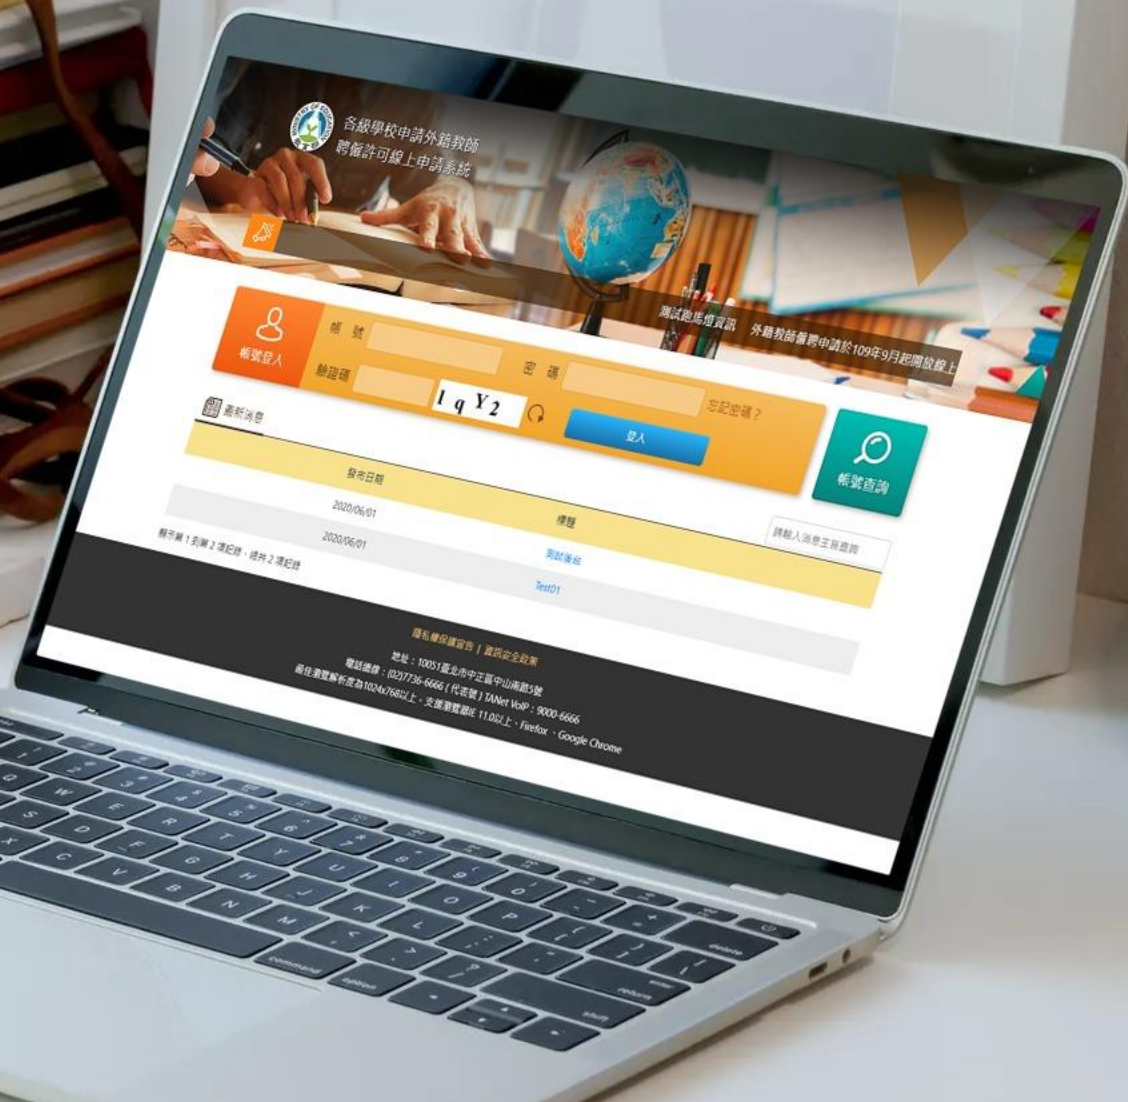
各級學校申請外籍教師
聘僱許可線上申請系統

測試跑馬燈資訊　外籍教師聘僱申請於109年9月起開放線上

帳號登入
帳　號
密　碼
驗證碼
1 q Y 2
忘記密碼？
登入

帳號查詢

最新消息
請輸入消息主旨查詢

| 發布日期 | 標題 |
|---|---|
| 2020/06/01 | 測試優化 |
| 2020/06/01 | Test01 |

顯示第 1 到第 2 項紀錄，總共 2 項紀錄

隱私權保護宣告 | 資訊安全政策
地址：10051臺北市中正區中山南路5號
電話總機：(02)7736-6666 (代表號) TANet VoIP：9000-6666
最佳瀏覽解析度為1024x768以上，支援瀏覽器IE 11.0以上、Firefox、Google Chrome

command
option
return
shift
delete